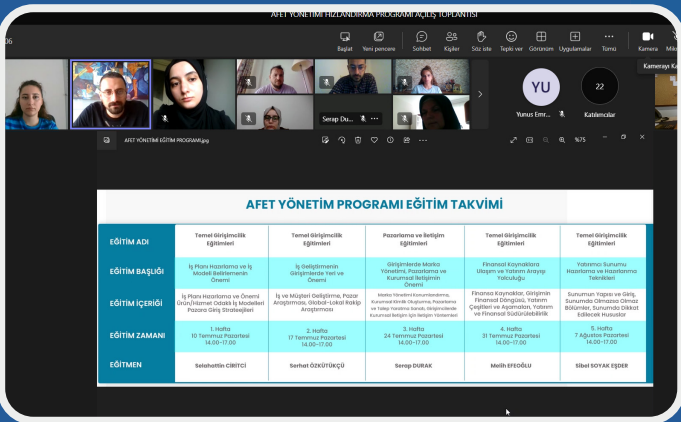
AFET YÖNETİMİ HIZLANDIRMA PROGRAMI AÇILIŞ TOPLANTISI

06

Başlat Yeni pencere Sohbet Kişiler Söz iste Tepki ver Görünüm Uygulamalar Tümü Kamera Mik

Kamerayı Ka

Serap Du...

YU

Yunus Emr...

22

Katılımcılar

AFET YÖNETİMİ EĞİTİM PROGRAMI.jpg

%75

AFET YÖNETİM PROGRAMI EĞİTİM TAKVİMİ

| EĞİTİM ADI | Temel Girişimcilik Eğitimleri | Temel Girişimcilik Eğitimleri | Pazarlama ve İletişim Eğitimleri | Temel Girişimcilik Eğitimleri | Temel Girişimcilik Eğitimleri |
|---|---|---|---|---|---|
| EĞİTİM BAŞLIĞI | İş Planı Hazırlama ve İş Modeli Belirlemenin Önemi | İş Geliştirmenin Girişimlerde Yeri ve Önemi | Girişimlerde Marka Yönetimi, Pazarlama ve Kurumsal İletişimin Önemi | Finansal Kaynaklara Ulaşım ve Yatırım Arayışı Yolculuğu | Yatırımcı Sunumu Hazırlama ve Hazırlanma Teknikleri |
| EĞİTİM İÇERİĞİ | İş Planı Hazırlama ve Önemi Ürün/Hizmet Odaklı İş Modelleri Pazara Giriş Stratejileri | İş ve Müşteri Geliştirme, Pazar Araştırması, Global-Lokal Rakip Araştırması | Marka Yönetimi Konumlandırma, Kurumsal Kimlik Oluşturma, Pazarlama ve Talep Yaratma Kanalı, Girişimlerde Kurumsal İletişim İçin İletişim Yöntemleri | Finansal Kaynaklar, Girişimin Finansal Döngüsü, Yatırım Çeşitleri ve Aşamaları, Yatırım ve Finansal Sürdürülebilirlik | Sunumun Yapısı ve Giriş, Sunumda Olmazsa Olmaz Bölümler, Sunumda Dikkat Edilecek Hususlar |
| EĞİTİM ZAMANI | 1. Hafta 10 Temmuz Pazartesi 14.00-17.00 | 2. Hafta 17 Temmuz Pazartesi 14.00-17.00 | 3. Hafta 24 Temmuz Pazartesi 14.00-17.00 | 4. Hafta 31 Temmuz Pazartesi 14.00-17.00 | 5. Hafta 7 Ağustos Pazartesi 14.00-17.00 |
| EĞİTMEN | Selahattin CİRİTCİ | Serhat ÖZKÜTÜKÇÜ | Serap DURAK | Melih EFEOĞLU | Sibel SOYAK EŞDER |